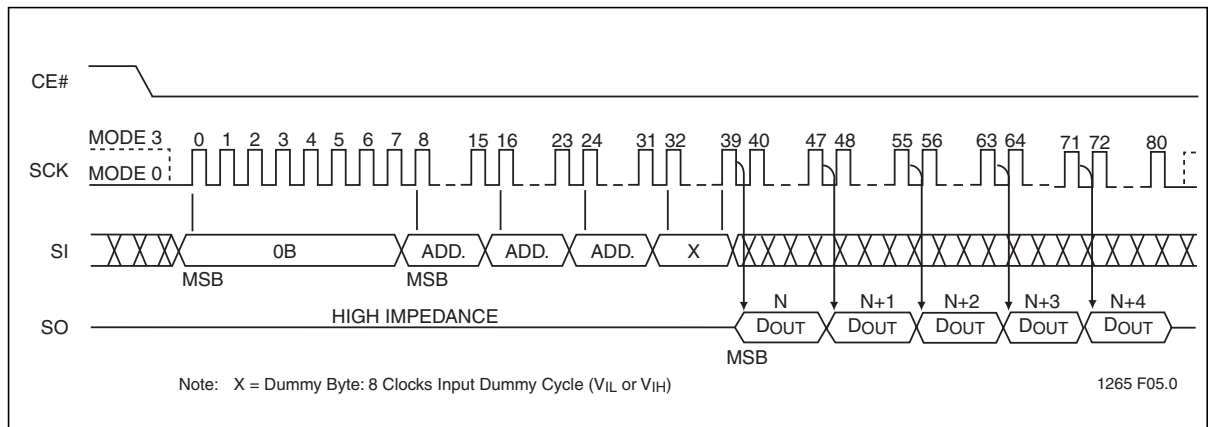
CE#

MODE 3
MODE 0
SCK

0 1 2 3 4 5 6 7 8 15 16 23 24 31 32 39 40 47 48 55 56 63 64 71 72 80

SI
0B
ADD.
ADD.
ADD.
X
MSB
MSB

N
N+1
N+2
N+3
N+4

SO
HIGH IMPEDANCE
DOUT
DOUT
DOUT
DOUT
DOUT
MSB

Note: X = Dummy Byte: 8 Clocks Input Dummy Cycle ($V_{IL}$ or $V_{IH}$)

1265 F05.0